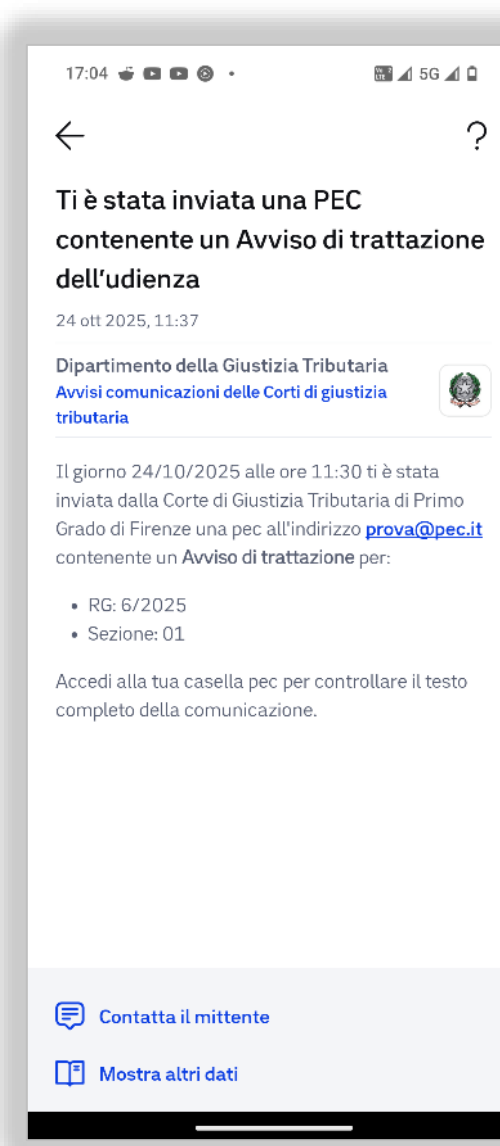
17:04 •

5G

?

Ti è stata inviata una PEC contenente un Avviso di trattazione dell'udienza

24 ott 2025, 11:37

Dipartimento della Giustizia Tributaria
Avvisi comunicazioni delle Corti di giustizia tributaria

Il giorno 24/10/2025 alle ore 11:30 ti è stata inviata dalla Corte di Giustizia Tributaria di Primo Grado di Firenze una pec all'indirizzo prova@pec.it contenente un Avviso di trattazione per:

• RG: 6/2025
• Sezione: 01

Accedi alla tua casella pec per controllare il testo completo della comunicazione.

Contatta il mittente

Mostra altri dati